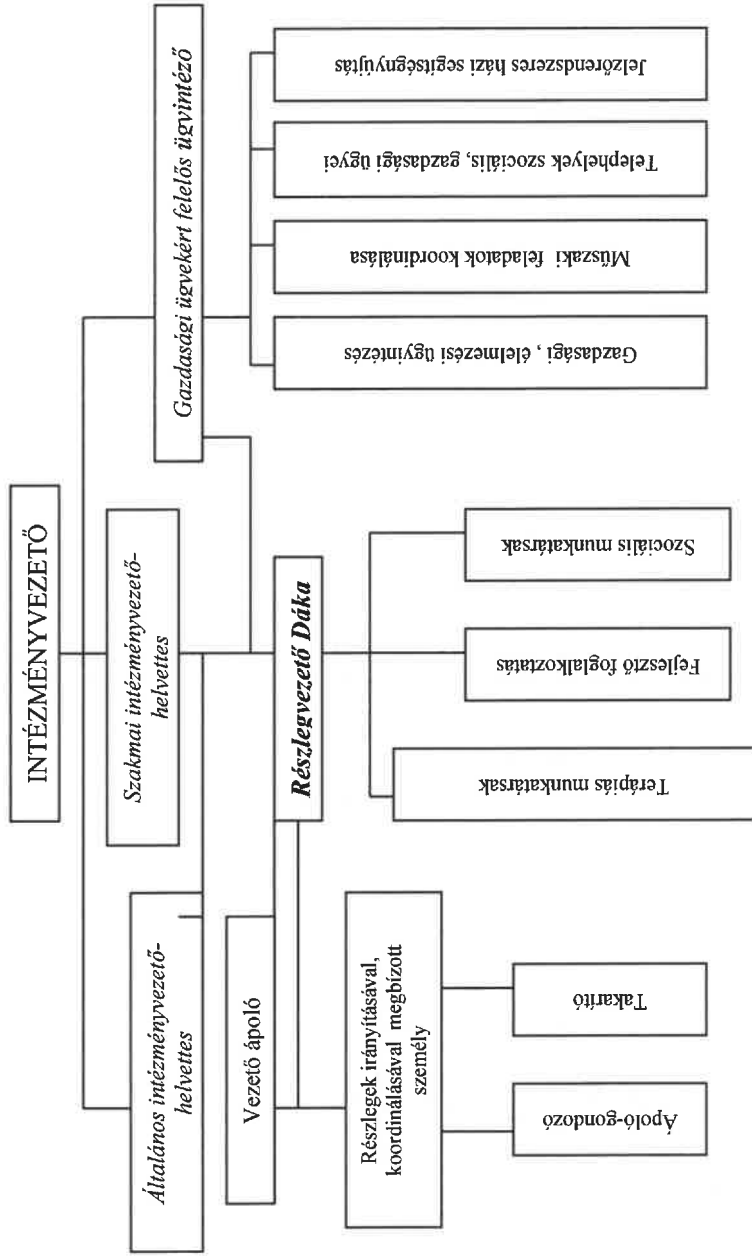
INTÉZMÉNYVEZETŐ

Általános intézményvezető-helyettes

Szakmai intézményvezető-helyettes

Gazdasági ügyekért felelős ügyintéző

Gazdasági , élelmezési ügyintézés

Műszaki feladatok koordinálása

Telephelyek szociális, gazdasági ügyei

Jelzőrendszeres házi segítségnyújtás

Részlegvezető Dáka

Terápiás munkatársak

Fejlesztő foglalkoztatás

Szociális munkatársak

Vezető ápoló

Részlegek irányításával, koordinálásával megbízott személy

Ápoló-gondozó

Takarító